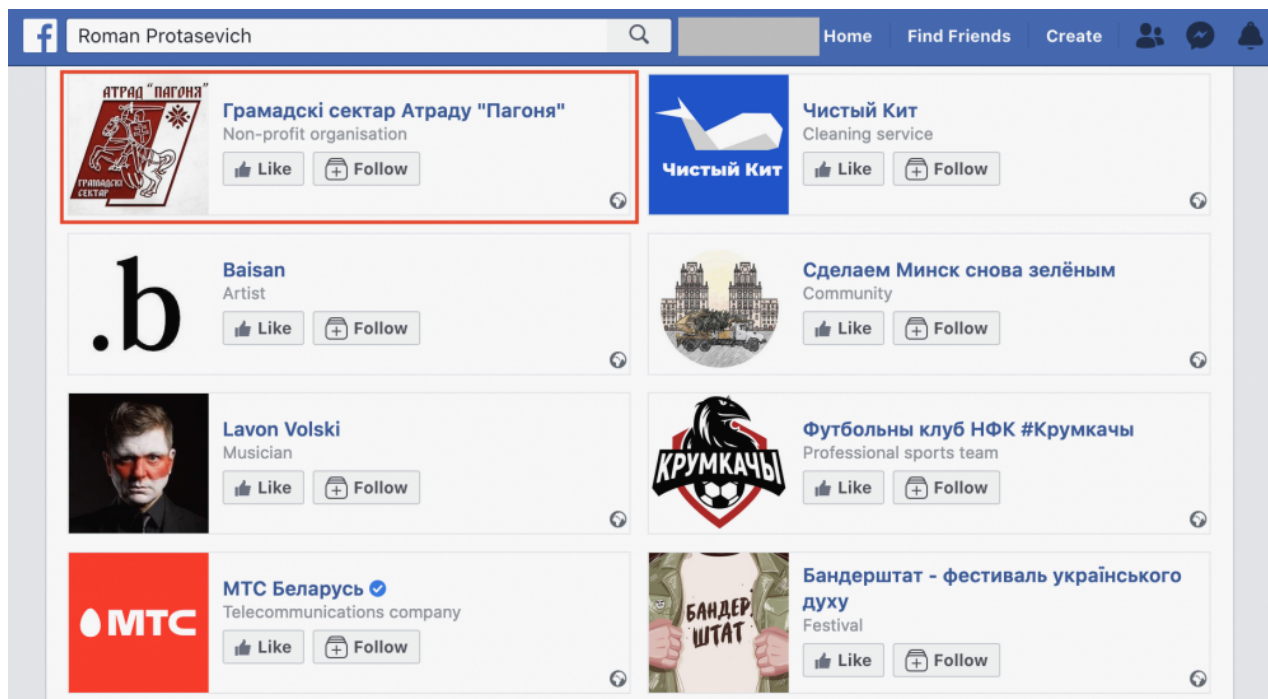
Roman Protasevich

Home Find Friends Create

АТРАД "ПАГОНЯ"
ГРАМАДСКІ СЕКТАР

Грамадскі сектар Атраду "Пагоня"
Non-profit organisation
Like Follow

Чистый Кит

Чистый Кит
Cleaning service
Like Follow

.b

Baisan
Artist
Like Follow

Сделаем Минск снова зелёным
Community
Like Follow

Lavon Volski
Musician
Like Follow

КРУМКАЧЫ

Футбольны клуб НФК #Крумкачы
Professional sports team
Like Follow

МТС

МТС Беларусь
Telecommunications company
Like Follow

БАНДЕР ШТАТ

Бандерштат - фестиваль українського духу
Festival
Like Follow